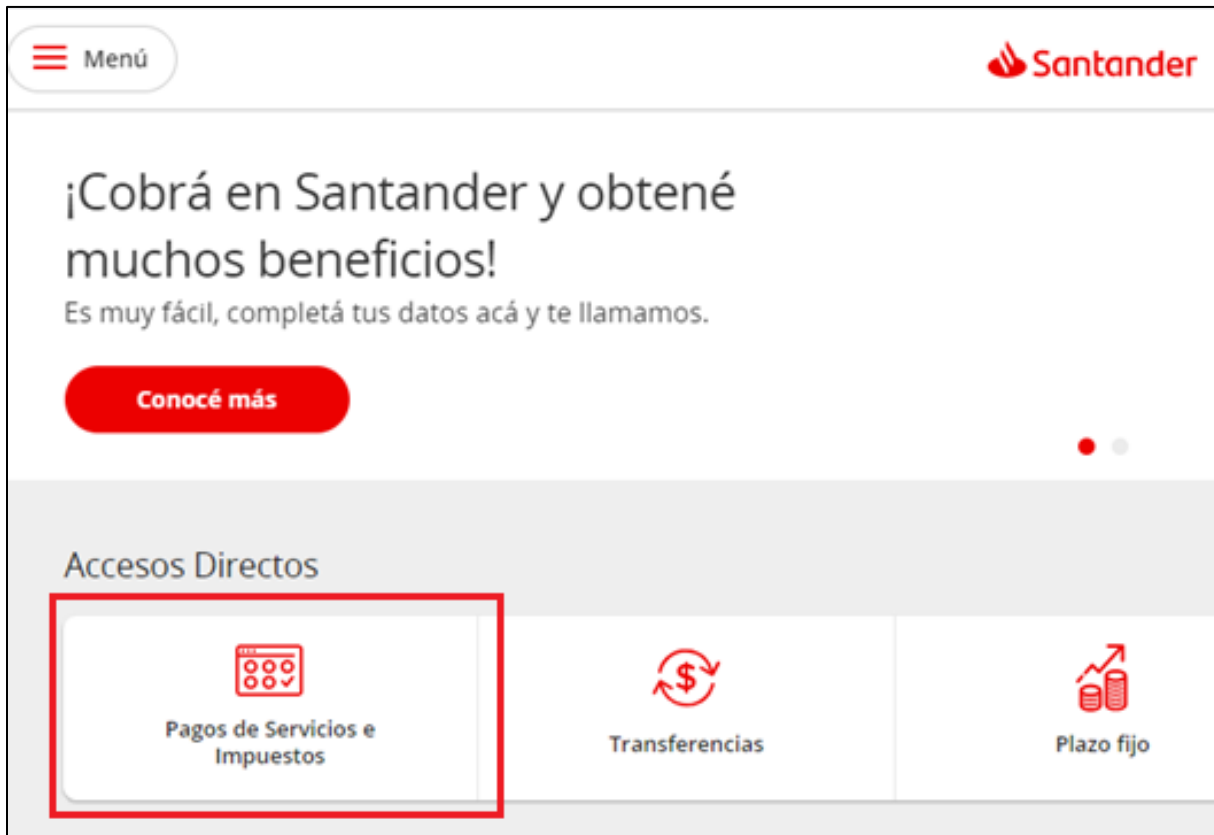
Menú

Santander

¡Cobrá en Santander y obtené muchos beneficios!
Es muy fácil, completá tus datos acá y te llamamos.

Conocé más

Accesos Directos

Pagos de Servicios e Impuestos

Transferencias

Plazo fijo